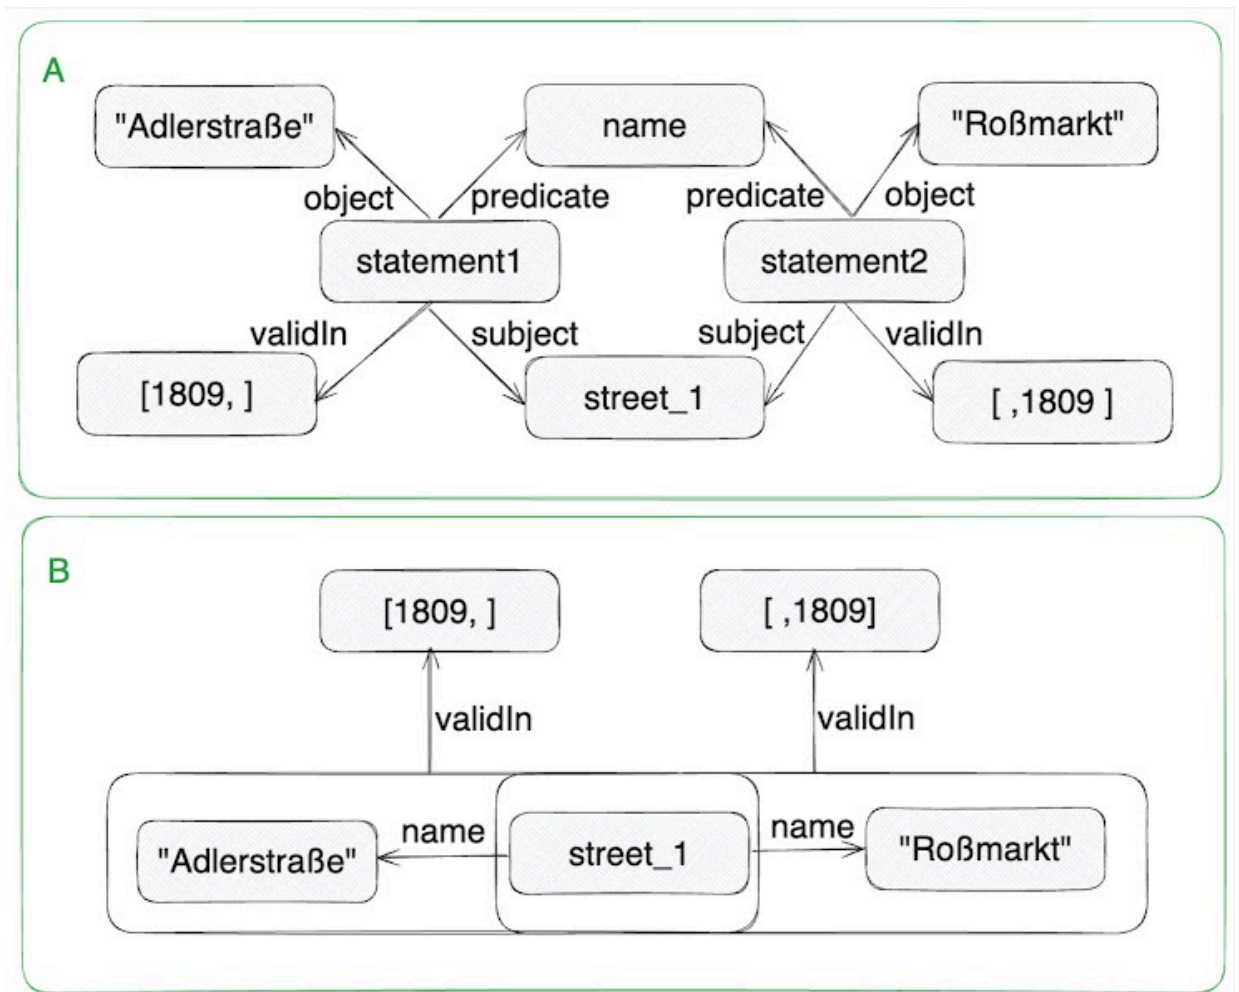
A

"Adlerstraße"

name

"Roßmarkt"

object

predicate

predicate

object

statement1

statement2

validIn

subject

subject

validIn

[1809, ]

street_1

[ ,1809 ]

B

[1809, ]

[ ,1809]

validIn

validIn

name

name

"Adlerstraße"

street_1

"Roßmarkt"